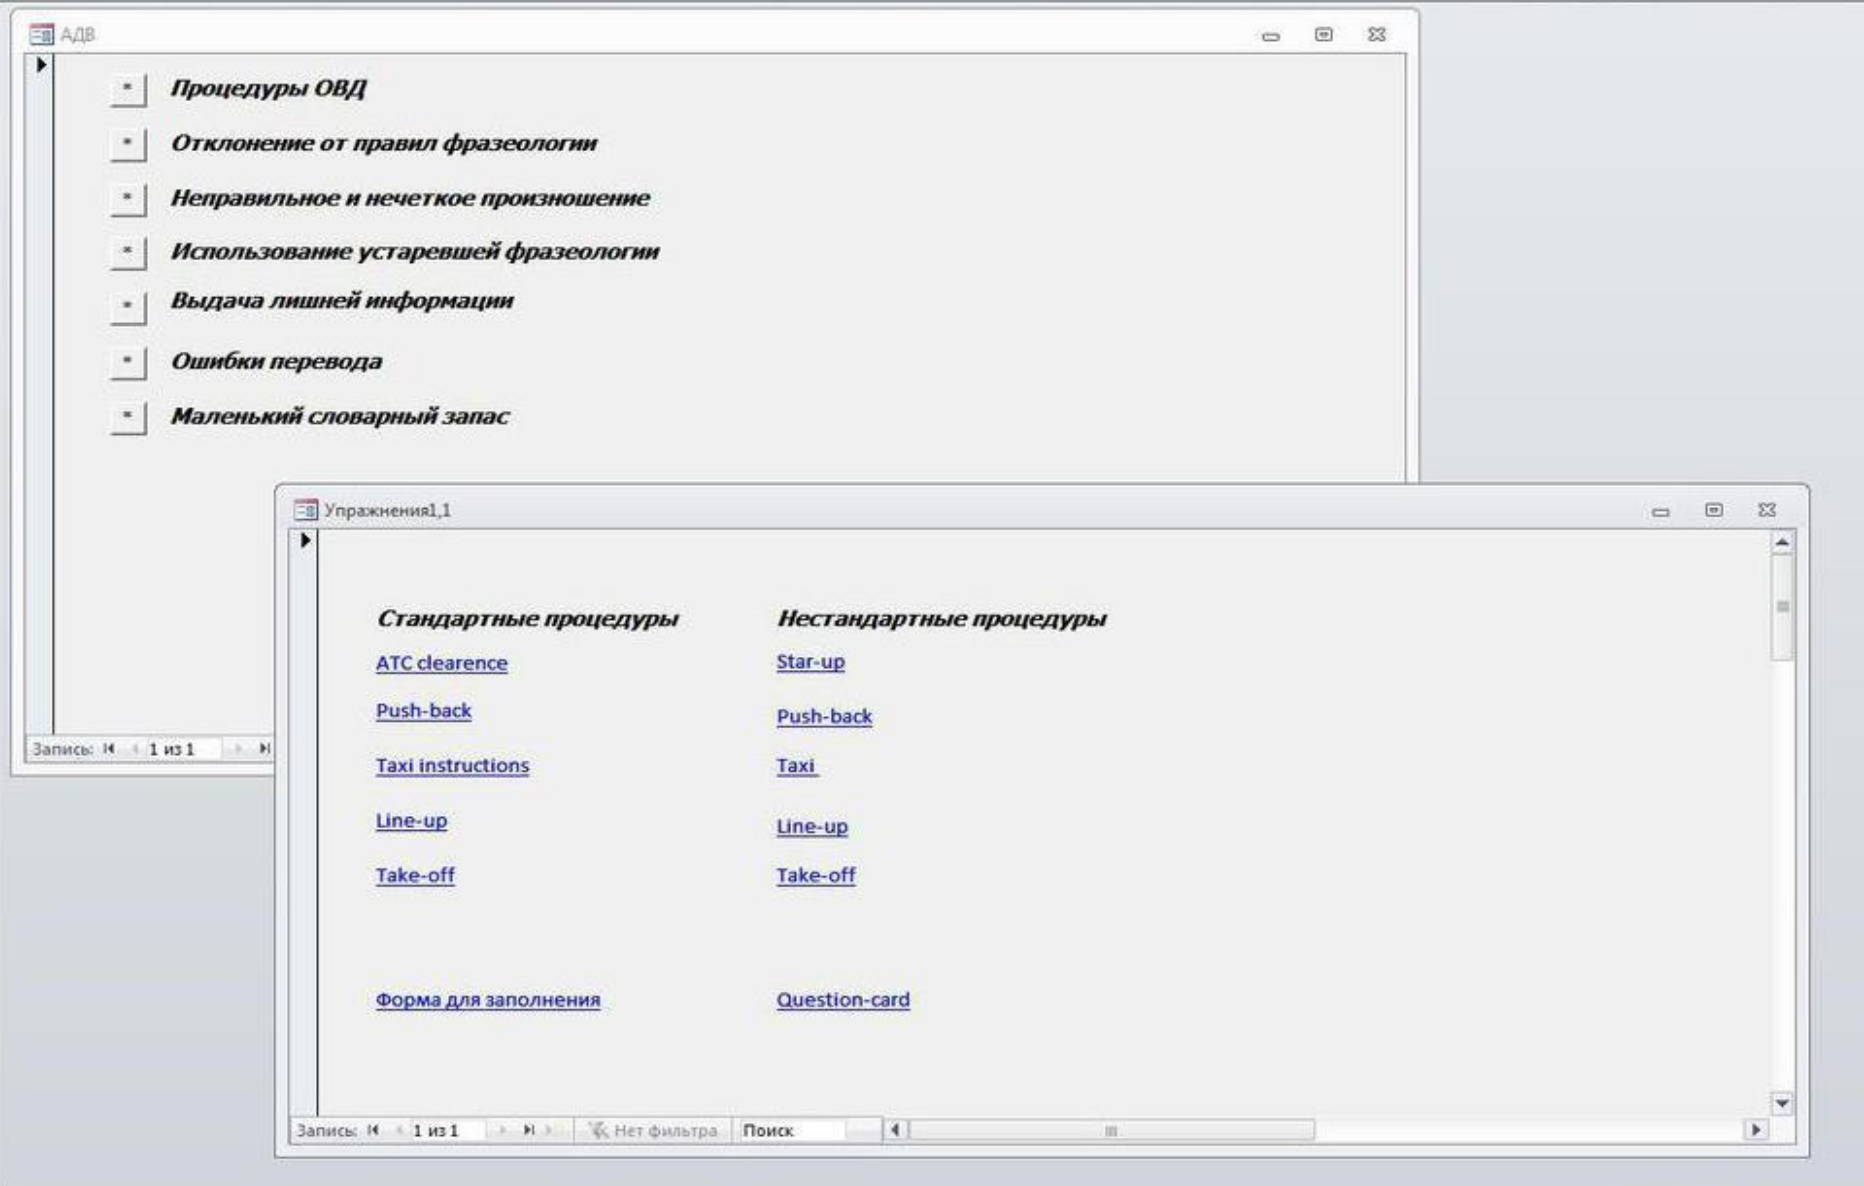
АДВ

Процедуры ОВД

Отклонение от правил фразеологии

Неправильное и нечеткое произношение

Использование устаревшей фразеологии

Выдача лишней информации

Ошибки перевода

Маленький словарный запас

Запись: 1 из 1

Упражнения1,1

| Стандартные процедуры | Нестандартные процедуры |
|---|---|
| ATC clearence | Star-up |
| Push-back | Push-back |
| Taxi instructions | Taxi |
| Line-up | Line-up |
| Take-off | Take-off |
| Форма для заполнения | Question-card |

Запись: 1 из 1 Нет фильтра Поиск